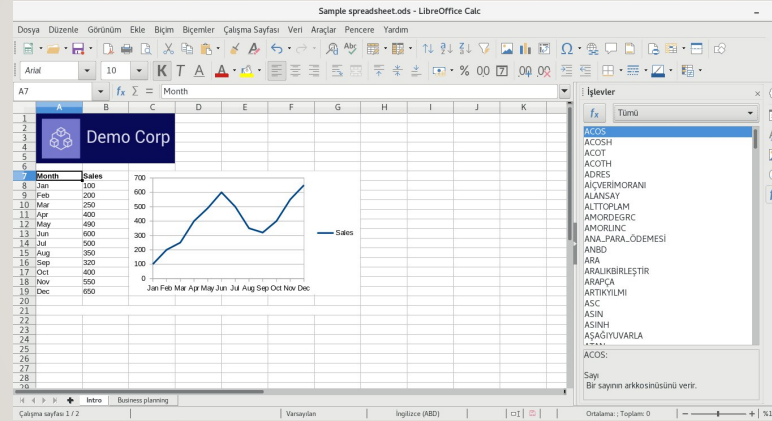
Sample spreadsheet.ods - LibreOffice Calc

Dosya Düzenle Görünüm Ekle Biçim Biçemler Çalışma Sayfası Veri Araçlar Pencere Yardım

Arial 10

A7 Month

|  | A | B | C | D | E | F | G | H | I | J | K |
|---|---|---|---|---|---|---|---|---|---|---|---|
| 1 | Demo Corp | | | | | | | | | | |
| 7 | Month | Sales | | | | | | | | | |
| 8 | Jan | 100 | | | | | | | | | |
| 9 | Feb | 200 | | | | | | | | | |
| 10 | Mar | 250 | | | | | | | | | |
| 11 | Apr | 400 | | | | | | | | | |
| 12 | May | 490 | | | | | | | | | |
| 13 | Jun | 600 | | | | | | | | | |
| 14 | Jul | 500 | | | | | | | | | |
| 15 | Aug | 350 | | | | | | | | | |
| 16 | Sep | 320 | | | | | | | | | |
| 17 | Oct | 400 | | | | | | | | | |
| 18 | Nov | 550 | | | | | | | | | |
| 19 | Dec | 650 | | | | | | | | | |

700 600 500 400 300 200 100 0
Jan Feb Mar Apr May Jun Jul Aug Sep Oct Nov Dec
Sales

İşlevler
Tümü
ACOS
ACOSH
ACOT
ACOTH
ADRES
AİÇVERİMORANI
ALANSAY
ALTTOPLAM
AMORDEGRC
AMORLINC
ANA_PARA_ÖDEMESİ
ANBD
ARA
ARALIKBİRLEŞTİR
ARAPÇA
ARTIKYILMI
ASC
ASIN
ASINH
AŞAĞIYUVARLA

ACOS:
Sayı
Bir sayının arkkosinüsünü verir.

Intro Business planning

Çalışma sayfası 1 / 2 Varsayılan İngilizce (ABD) Ortalama: ; Toplam: 0 %1